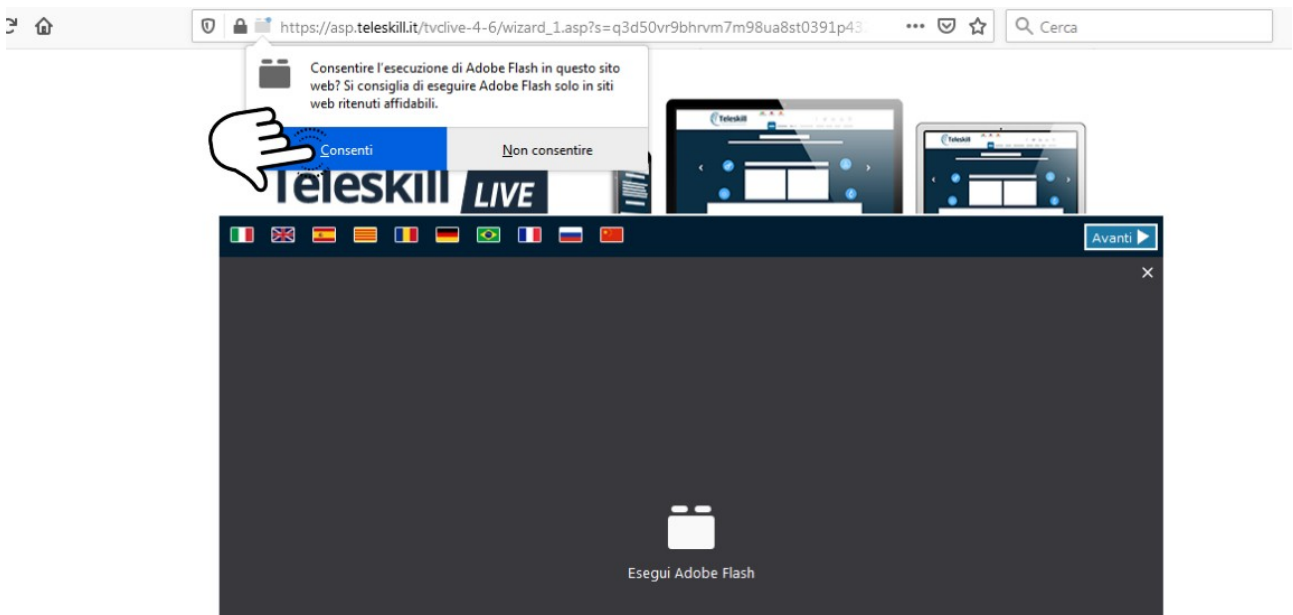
https://asp.teleskill.it/tvclive-4-6/wizard_1.asp?s=q3d50vr9bhrvm7m98ua8st0391p43

Cerca

Consentire l'esecuzione di Adobe Flash in questo sito web? Si consiglia di eseguire Adobe Flash solo in siti web ritenuti affidabili.

Consenti

Non consentire

Teleskill LIVE

Teleskill

Teleskill

Avanti

×

Esegui Adobe Flash